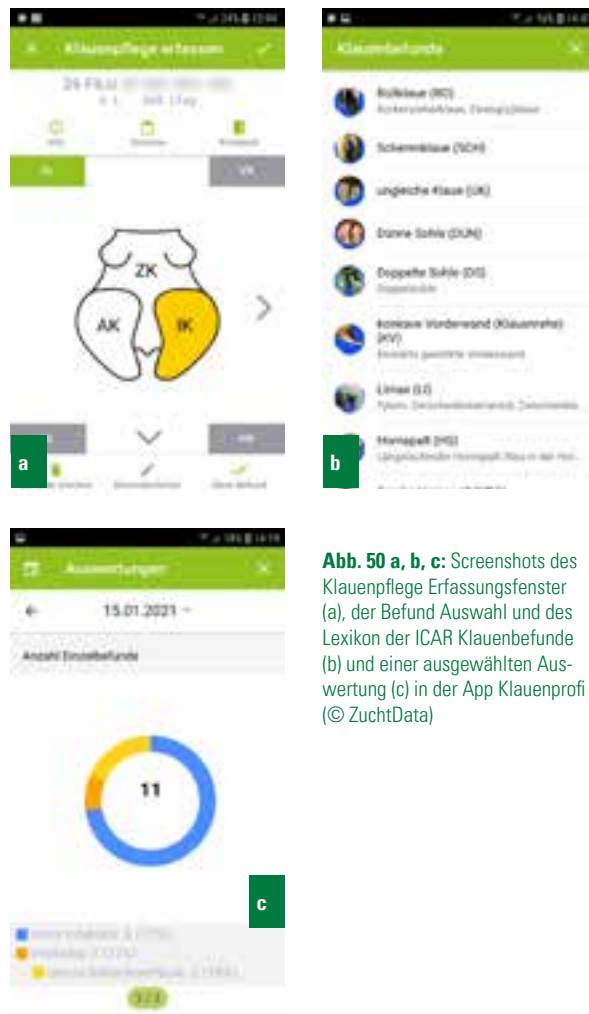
Klauenpflege erfassen

ZK

AK

IK

a

Klauenbefunde

Rollklaue (RO)

Scherenklaue (SCH)

ungleiche Klaue (UK)

Dünne Sohle (DUN)

Doppelte Sohle (DS)

konkave Vorderwand (Klauenrehe) (KV)

Limax (LI)

Hornspalt (HS)

b

Auswertungen

15.01.2021

Anzahl Einzelbefunde

11

c

**Abb. 50 a, b, c:** Screenshots des Klauenpflege Erfassungsfenster (a), der Befund Auswahl und des Lexikon der ICAR Klauenbefunde (b) und einer ausgewählten Auswertung (c) in der App Klauenprofi (© ZuchtData)